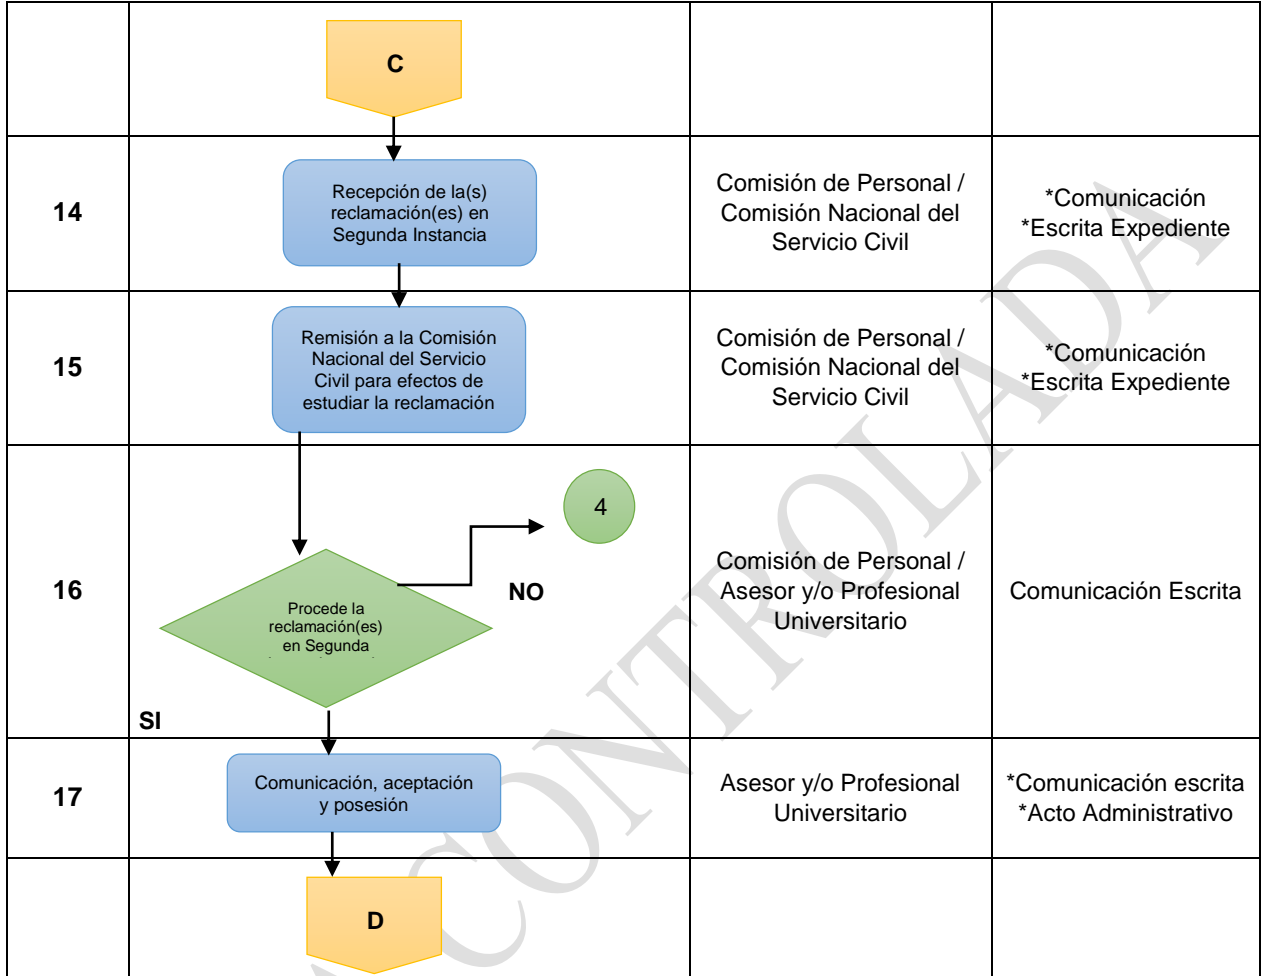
|  |  |  |  |
|---|---|---|---|
|  | C |  |  |
| 14 | Recepción de la(s) reclamación(es) en Segunda Instancia | Comisión de Personal / Comisión Nacional del Servicio Civil | *Comunicación *Escrita Expediente |
| 15 | Remisión a la Comisión Nacional del Servicio Civil para efectos de estudiar la reclamación | Comisión de Personal / Comisión Nacional del Servicio Civil | *Comunicación *Escrita Expediente |
| 16 | Procede la reclamación(es) en Segunda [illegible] NO 4 SI | Comisión de Personal / Asesor y/o Profesional Universitario | Comunicación Escrita |
| 17 | Comunicación, aceptación y posesión | Asesor y/o Profesional Universitario | *Comunicación escrita *Acto Administrativo |
|  | D |  |  |

COPIA CONTROLADA